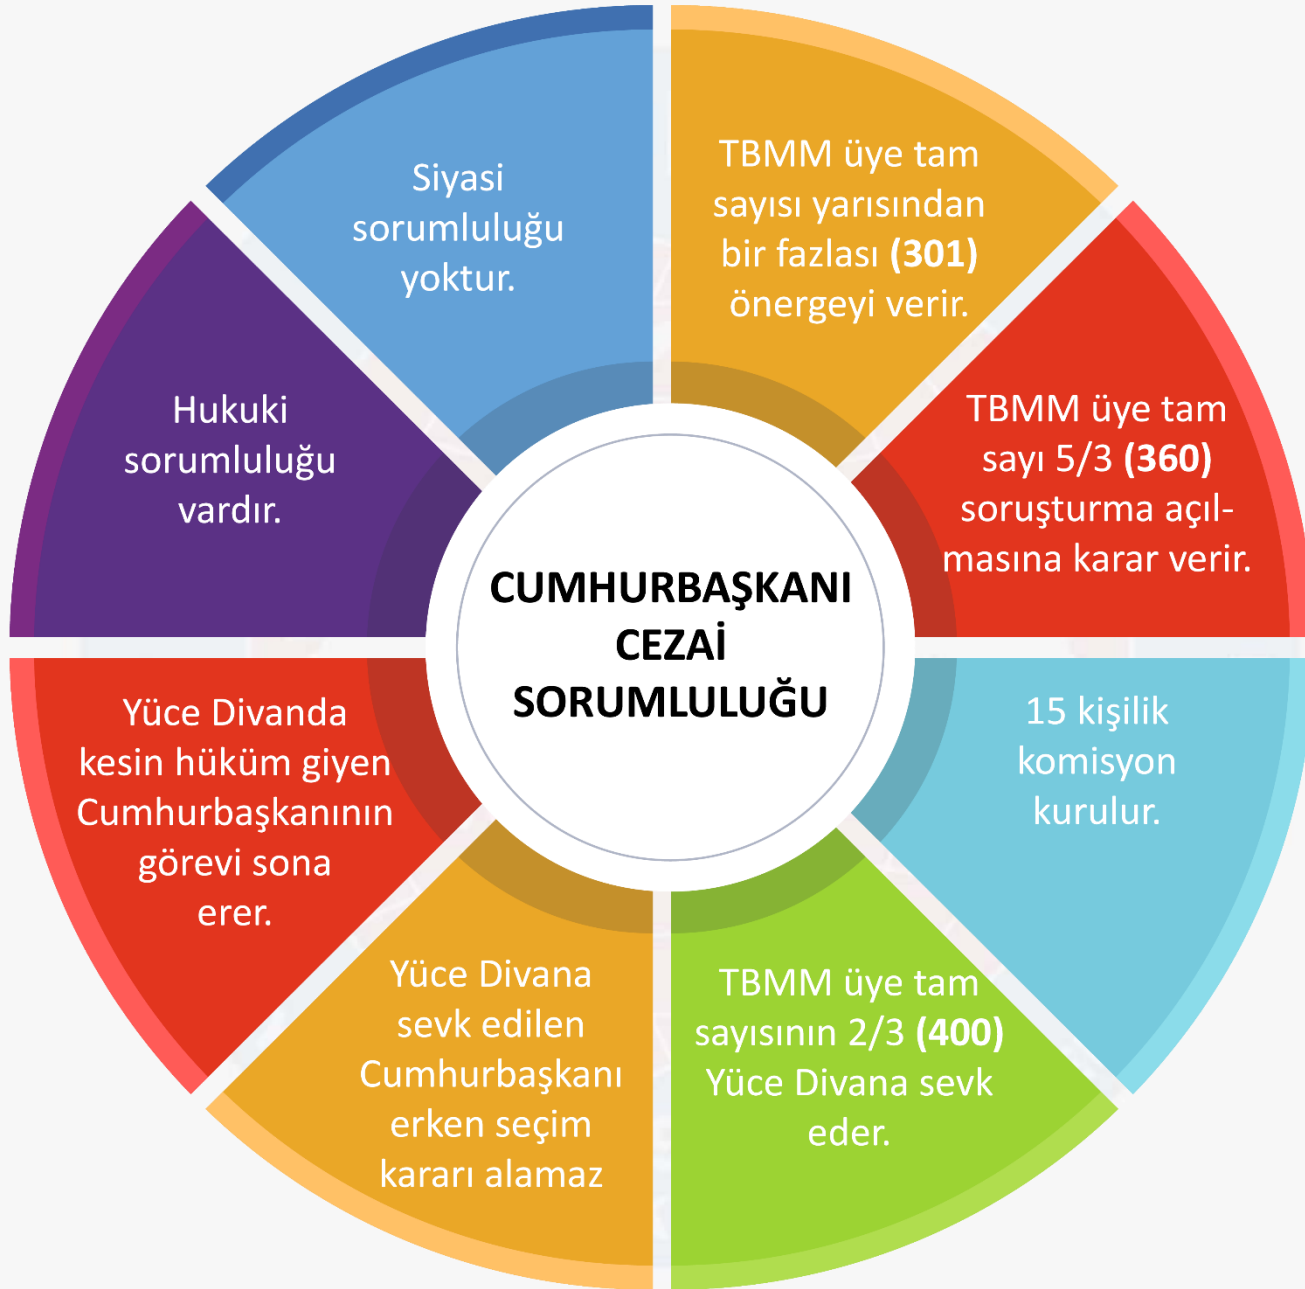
CUMHURBAŞKANI CEZAİ SORUMLULUĞU

TBMM üye tam sayısı yarısından bir fazlası (301) önergeyi verir.

TBMM üye tam sayı 5/3 (360) soruşturma açılmasına karar verir.

15 kişilik komisyon kurulur.

TBMM üye tam sayısının 2/3 (400) Yüce Divana sevk eder.

Yüce Divana sevk edilen Cumhurbaşkanı erken seçim kararı alamaz

Yüce Divanda kesin hüküm giyen Cumhurbaşkanının görevi sona erer.

Hukuki sorumluluğu vardır.

Siyasi sorumluluğu yoktur.